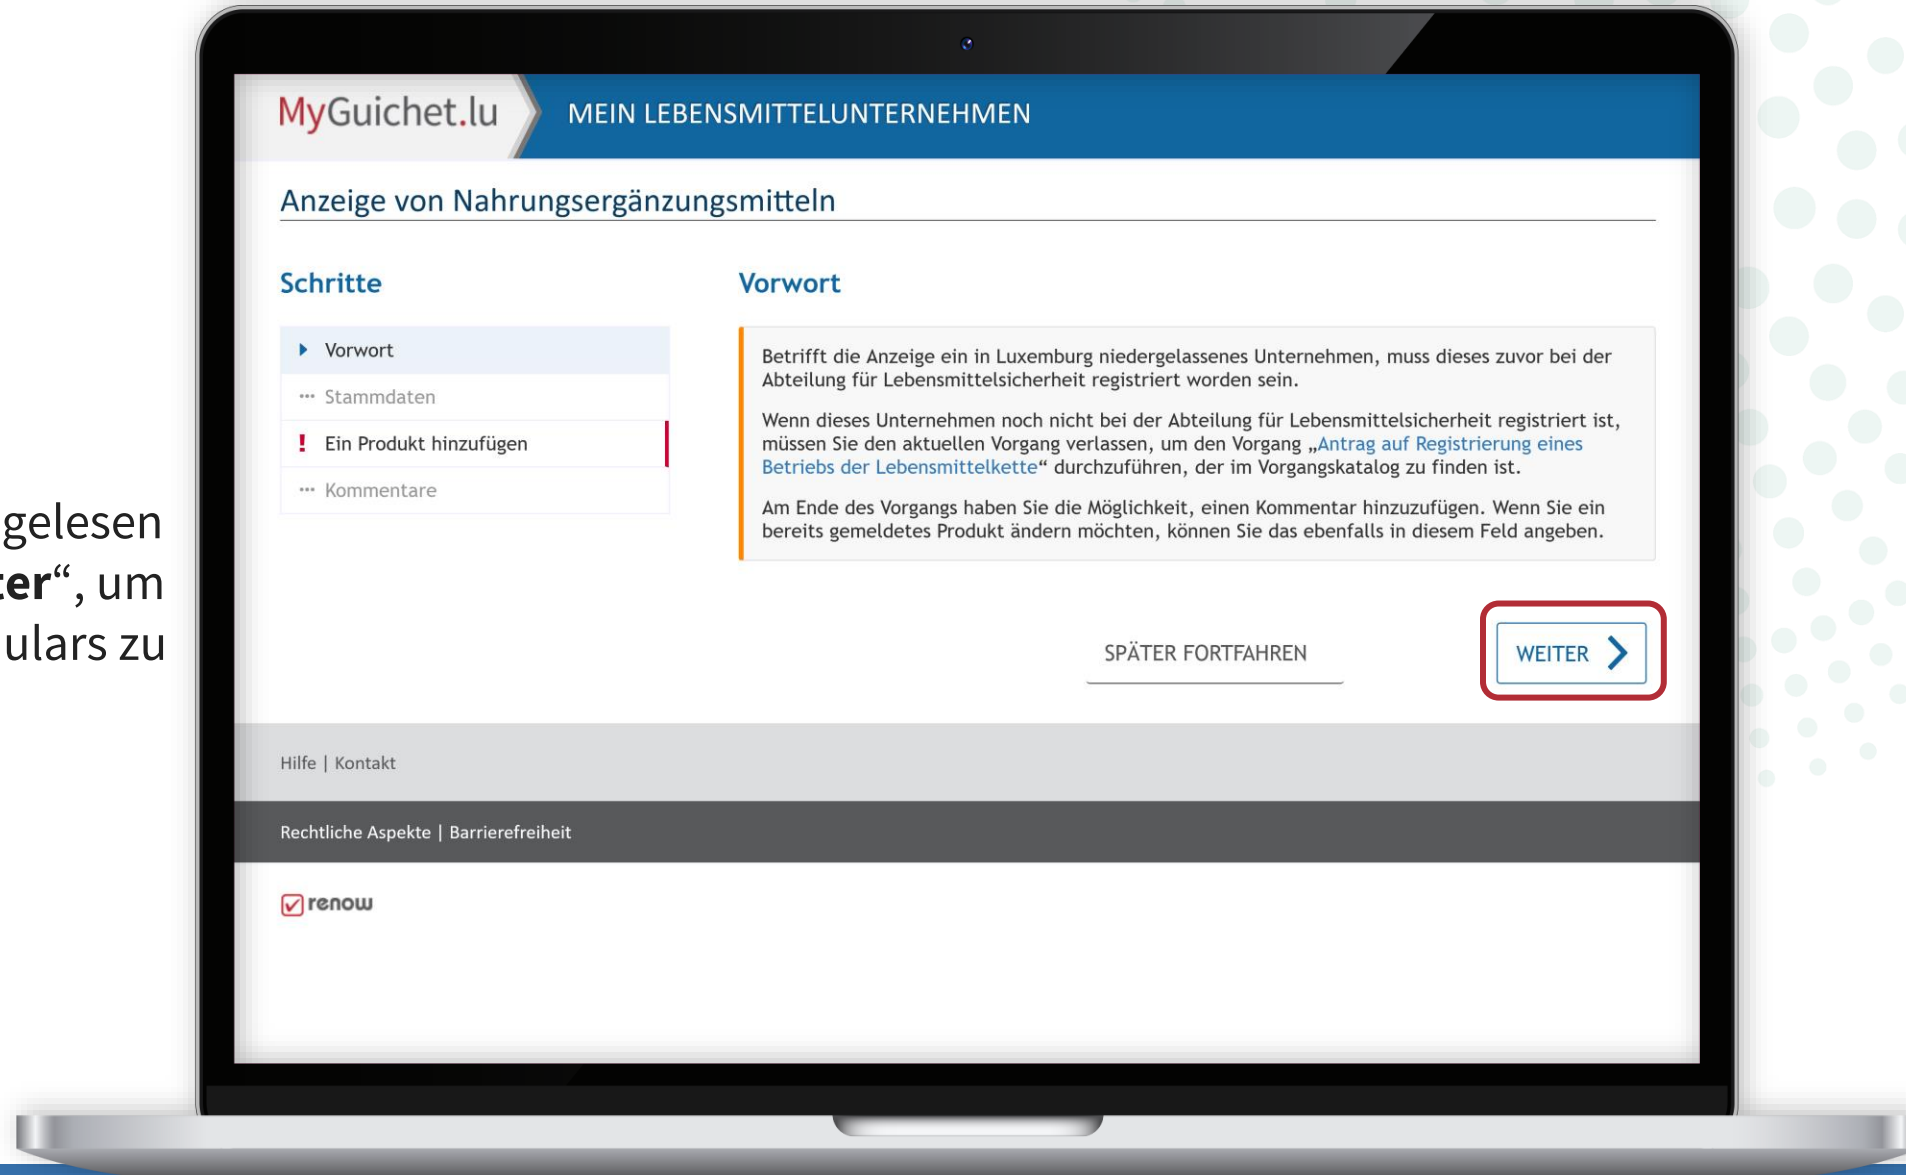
gelesen
**er**“, um
ulars zu

MyGuichet.lu

MEIN LEBENSMITTELUNTERNEHMEN

Anzeige von Nahrungsergänzungsmitteln

Schritte

Vorwort

Stammdaten

! Ein Produkt hinzufügen

Kommentare

Vorwort

Betrifft die Anzeige ein in Luxemburg niedergelassenes Unternehmen, muss dieses zuvor bei der Abteilung für Lebensmittelsicherheit registriert worden sein.

Wenn dieses Unternehmen noch nicht bei der Abteilung für Lebensmittelsicherheit registriert ist, müssen Sie den aktuellen Vorgang verlassen, um den Vorgang „Antrag auf Registrierung eines Betriebs der Lebensmittelkette“ durchzuführen, der im Vorgangskatalog zu finden ist.

Am Ende des Vorgangs haben Sie die Möglichkeit, einen Kommentar hinzuzufügen. Wenn Sie ein bereits gemeldetes Produkt ändern möchten, können Sie das ebenfalls in diesem Feld angeben.

SPÄTER FORTFAHREN

WEITER

Hilfe | Kontakt

Rechtliche Aspekte | Barrierefreiheit

renow